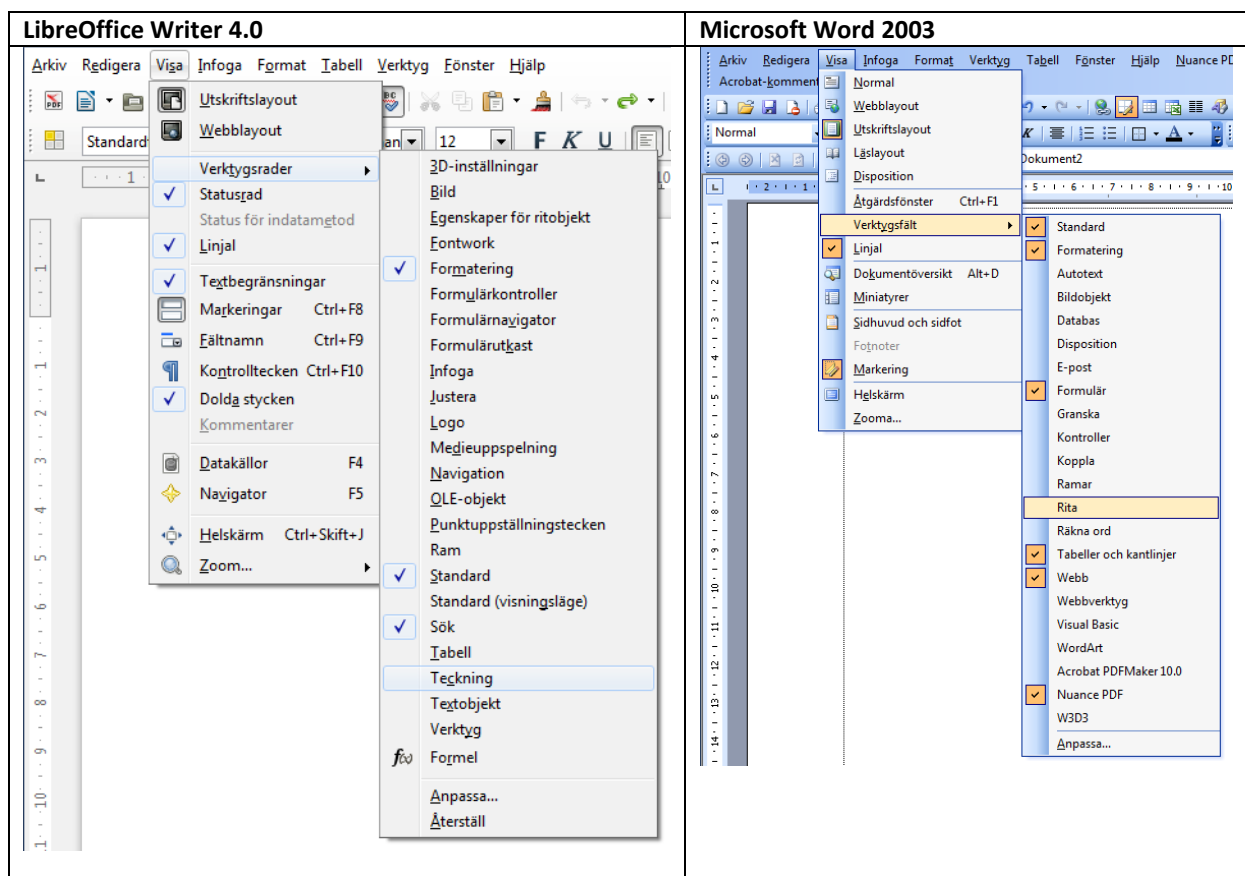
| LibreOffice Writer 4.0 | Microsoft Word 2003 |
|---|---|
| | |

Arkiv Redigera Visa Infoga Format Tabell Verktyg Fönster Hjälp

Standard

12

F K U

Utskriftslayout
Webblayout
Verktygsrader
Statusrad
Status för indatametod
Linjal
Textbegränsningar
Markeringar Ctrl+F8
Fältnamn Ctrl+F9
Kontrolltecken Ctrl+F10
Dolda stycken
Kommentarer
Datakällor F4
Navigator F5
Helskärm Ctrl+Skift+J
Zoom...

3D-inställningar
Bild
Egenskaper för ritobjekt
Fontwork
Formatering
Formulärkontroller
Formulärnavigator
Formulärutkast
Infoga
Justera
Logo
Medieuppspelning
Navigation
OLE-objekt
Punktuppställningstecken
Ram
Standard
Standard (visningsläge)
Sök
Tabell
Teckning
Textobjekt
Verktyg
Formel
Anpassa...
Återställ

Arkiv Redigera Visa Infoga Format Verktyg Tabell Fönster Hjälp Nuance PD
Acrobat-komment

Normal

Dokument2

Normal
Webblayout
Utskriftslayout
Läslayout
Disposition
Åtgärdsfönster Ctrl+F1
Verktygsfält
Linjal
Dokumentöversikt Alt+D
Miniatyrer
Sidhuvud och sidfot
Fotnoter
Markering
Helskärm
Zooma...

Standard
Formatering
Autotext
Bildobjekt
Databas
Disposition
E-post
Formulär
Granska
Kontroller
Koppla
Ramar
Rita
Räkna ord
Tabeller och kantlinjer
Webb
Webbverktyg
Visual Basic
WordArt
Acrobat PDFMaker 10.0
Nuance PDF
W3D3
Anpassa...